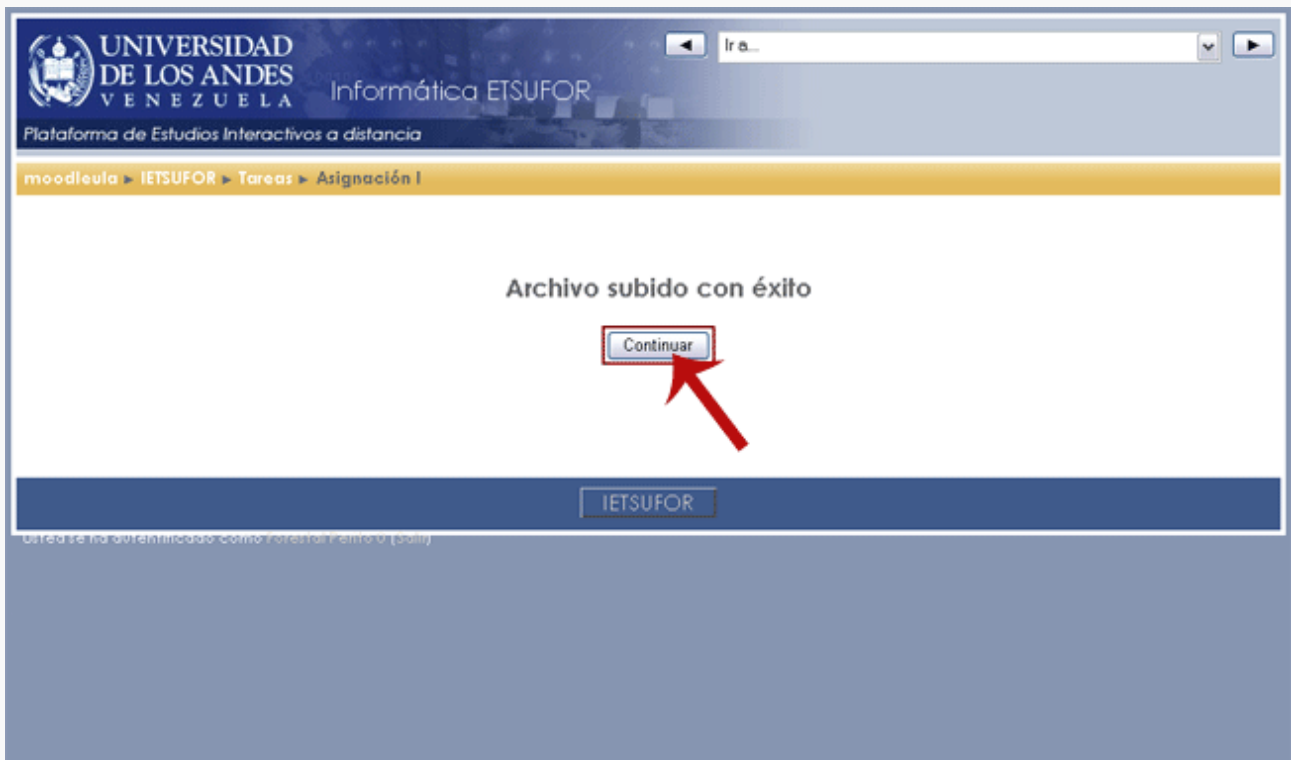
UNIVERSIDAD DE LOS ANDES VENEZUELA

Informática ETSUFOR

Plataforma de Estudios Interactivos a distancia

Ir a...

moodleula ► IETSUFOR ► Tareas ► Asignación I

Archivo subido con éxito

Continuar

IETSUFOR

Usted se ha autentificado como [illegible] (Salir)